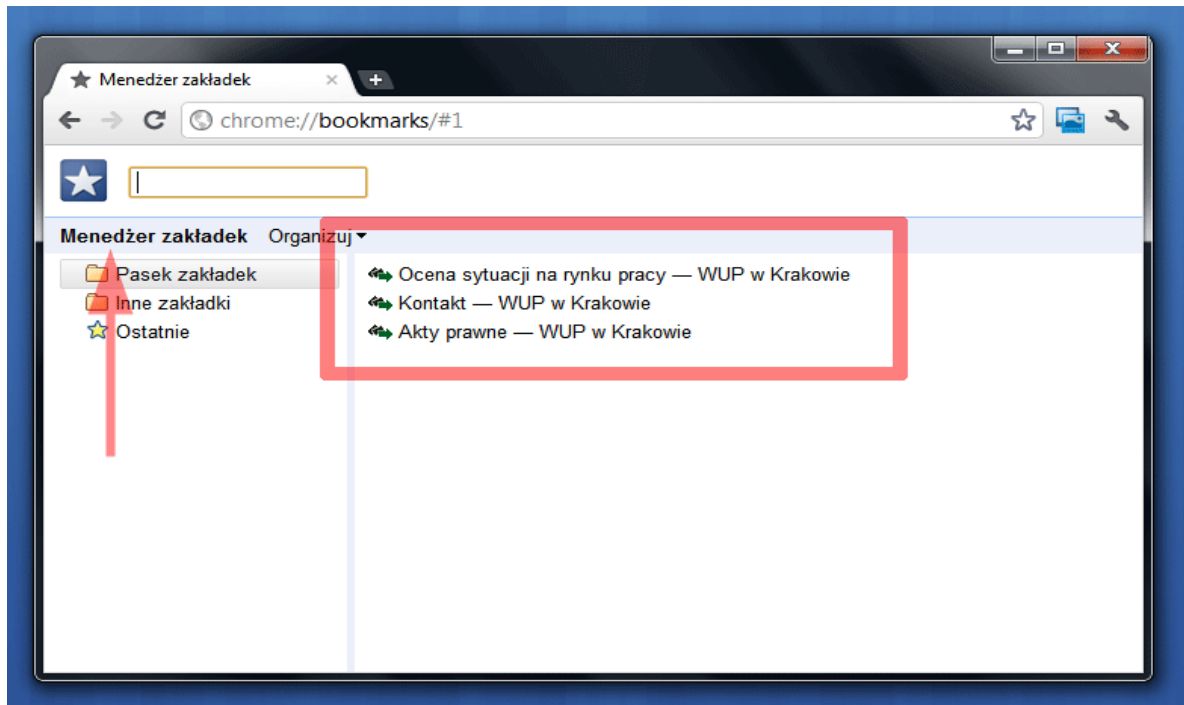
Menedżer zakładek ×

chrome://bookmarks/#1

Menedżer zakładek Organizuj

Pasek zakładek
Inne zakładki
Ostatnie

Ocena sytuacji na rynku pracy — WUP w Krakowie
Kontakt — WUP w Krakowie
Akty prawne — WUP w Krakowie